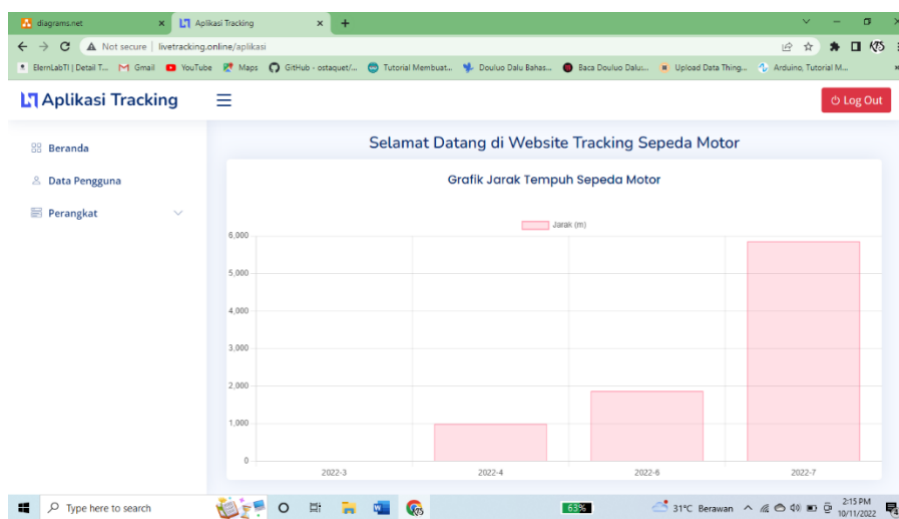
diagrams.net ×
Aplikasi Tracking ×
+

Not secure | livetracking.online/aplikasi

ElernLabTI | Detail T... Gmail YouTube Maps GitHub - ostaquet/... Tutorial Membuat... Douluo Dalu Bahas... Baca Douluo Dalu:... Upload Data Thing... Arduino, Tutorial M...

Aplikasi Tracking

Log Out

Beranda

Data Pengguna

Perangkat

Selamat Datang di Website Tracking Sepeda Motor

Grafik Jarak Tempuh Sepeda Motor

Jarak (m)

6,000
5,000
4,000
3,000
2,000
1,000
0

2022-3
2022-4
2022-6
2022-7

Type here to search

63%

31°C Berawan

2:15 PM
10/11/2022